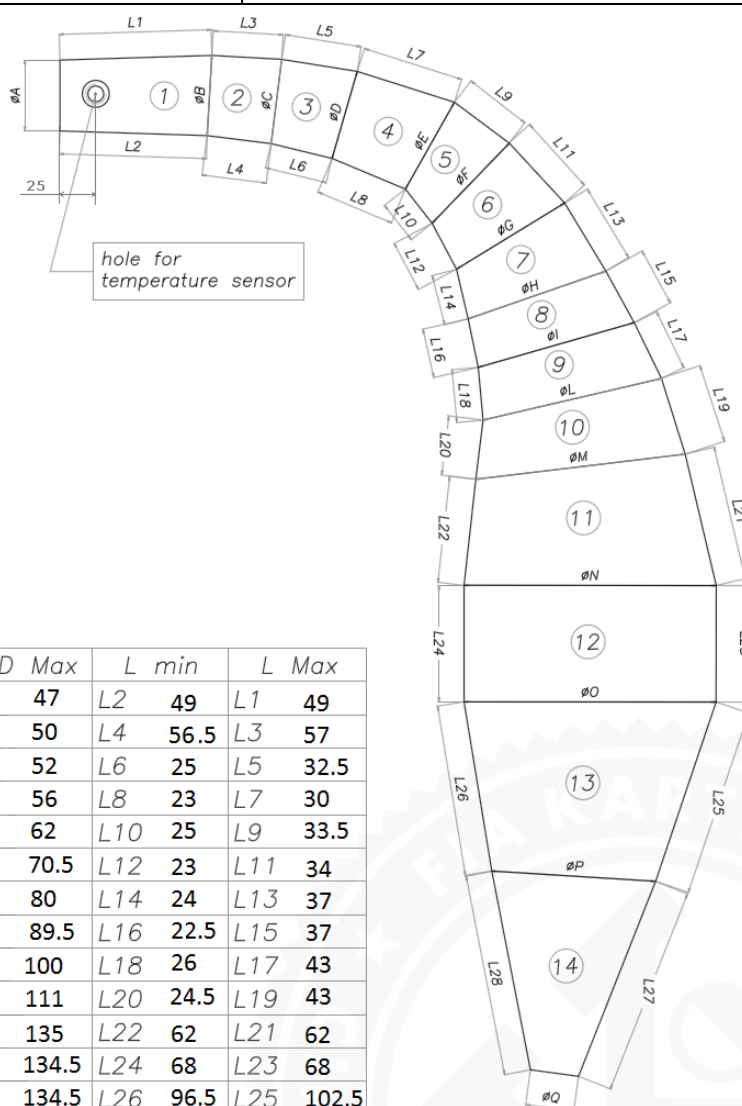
L1
L3
L5
L7
L9
L11
L13
L15
L17
L19
L21
øA
øB
øC
øD
øE
øF
øG
øH
øI
øL
øM
øN
øO
øP
øQ
1
2
3
4
5
6
7
8
9
10
11
12
13
14
L2
L4
L6
L8
L10
L12
L14
L16
L18
L20
L22
L24
L26
L25
L28
L27
25

hole for
temperature sensor

| D Max | L min | | L Max | |
|---|---|---|---|---|
| 47 | L2 | 49 | L1 | 49 |
| 50 | L4 | 56.5 | L3 | 57 |
| 52 | L6 | 25 | L5 | 32.5 |
| 56 | L8 | 23 | L7 | 30 |
| 62 | L10 | 25 | L9 | 33.5 |
| 70.5 | L12 | 23 | L11 | 34 |
| 80 | L14 | 24 | L13 | 37 |
| 89.5 | L16 | 22.5 | L15 | 37 |
| 100 | L18 | 26 | L17 | 43 |
| 111 | L20 | 24.5 | L19 | 43 |
| 135 | L22 | 62 | L21 | 62 |
| 134.5 | L24 | 68 | L23 | 68 |
| 134.5 | L26 | 96.5 | L25 | 102.5 |